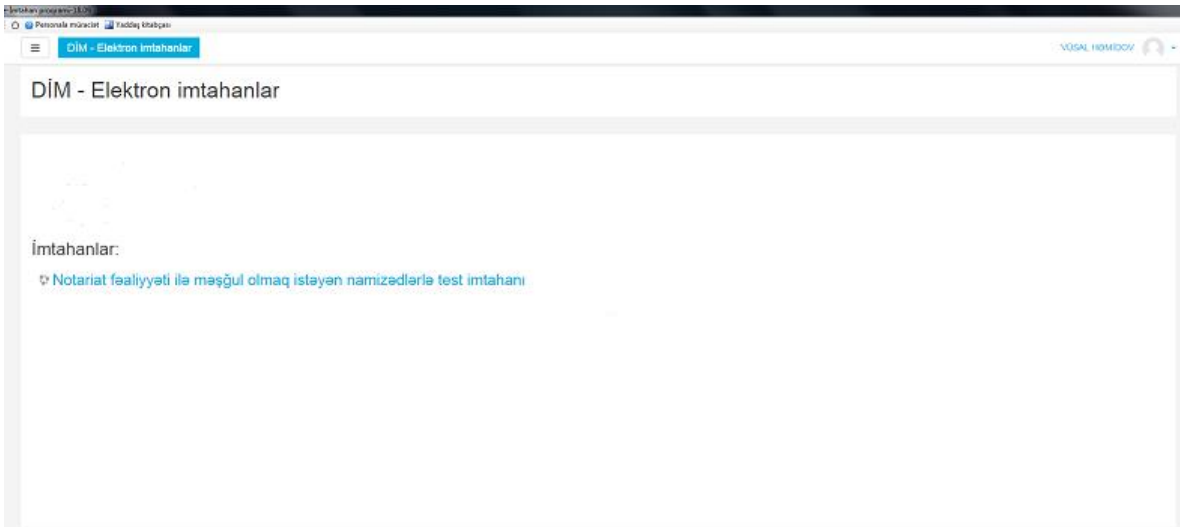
e-İmtahan proqramı (8.0)

Personala müraciət Yaddaş kitabçası

DİM - Elektron imtahanlar

VÜSAL HƏMİDOV

DİM - Elektron imtahanlar

İmtahanlar:

Notariat fəaliyyəti ilə məşğul olmaq istəyən namizədlərlə test imtahanı